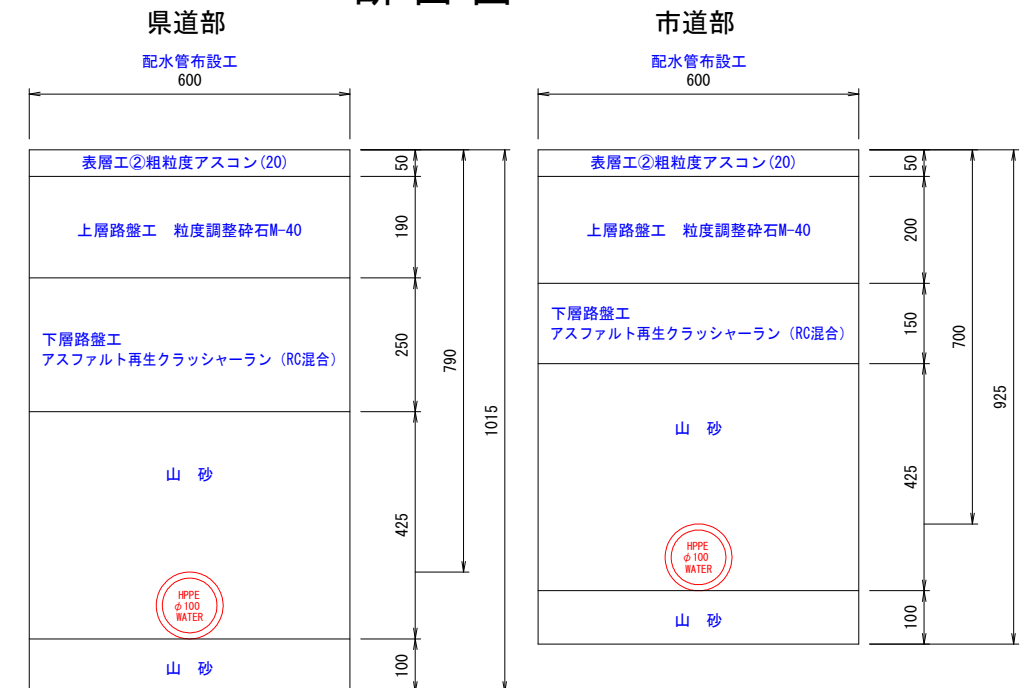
県道部

配水管布設工
600

表層工②粗粒度アスコン(20)

上層路盤工　粒度調整砕石M-40

下層路盤工
アスファルト再生クラッシャーラン（RC混合）

山　砂

HPPE
φ100
WATER

山　砂

50
190
250
425
100
790
1015

市道部

配水管布設工
600

表層工②粗粒度アスコン(20)

上層路盤工　粒度調整砕石M-40

下層路盤工
アスファルト再生クラッシャーラン（RC混合）

山　砂

HPPE
φ100
WATER

山　砂

50
200
150
425
100
700
925